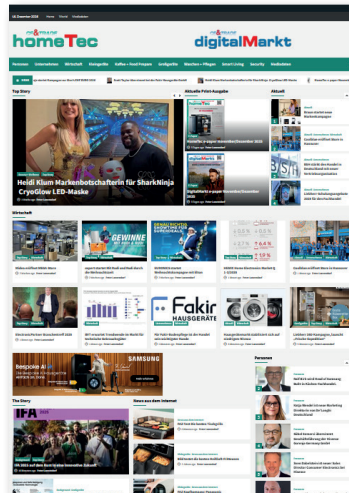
homeTec

digitalMarkt

Top Story

Heidi Klum Markenbotschafterin für SharkNinja CryoGlow LED-Maske

Aktuelle Print-Ausgabe

Aktuell

Wirtschaft

GEWINNE

Fakir HAUSGERÄTE

SAMSUNG

Personen

The Story

IFA

News aus dem Internet

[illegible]